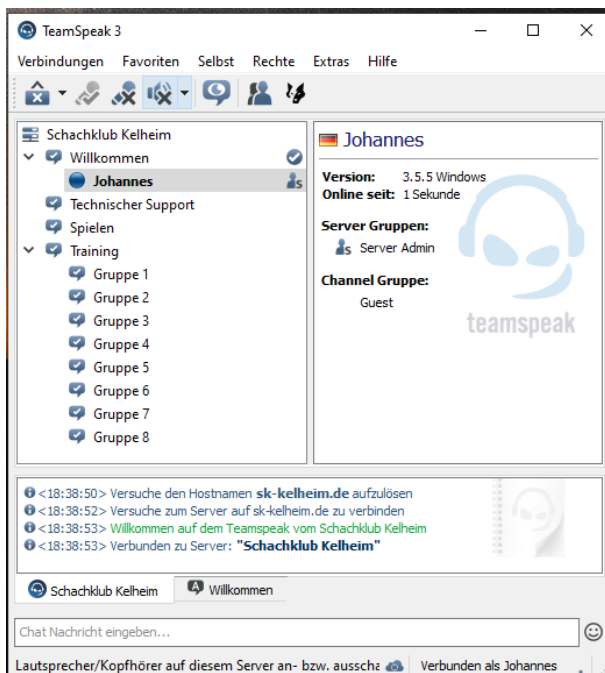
TeamSpeak 3

Verbindungen Favoriten Selbst Rechte Extras Hilfe

Schachklub Kelheim
Willkommen
Johannes
Technischer Support
Spielen
Training
Gruppe 1
Gruppe 2
Gruppe 3
Gruppe 4
Gruppe 5
Gruppe 6
Gruppe 7
Gruppe 8

Johannes

Version: 3.5.5 Windows
Online seit: 1 Sekunde

Server Gruppen:
Server Admin

Channel Gruppe:
Guest

teamspeak

<18:38:50> Versuche den Hostnamen sk-kelheim.de aufzulösen
<18:38:52> Versuche zum Server auf sk-kelheim.de zu verbinden
<18:38:53> Willkommen auf dem Teamspeak vom Schachklub Kelheim
<18:38:53> Verbunden zu Server: "Schachklub Kelheim"

Schachklub Kelheim
Willkommen

Chat Nachricht eingeben...

Lautsprecher/Kopfhörer auf diesem Server an- bzw. ausscha
Verbunden als Johannes